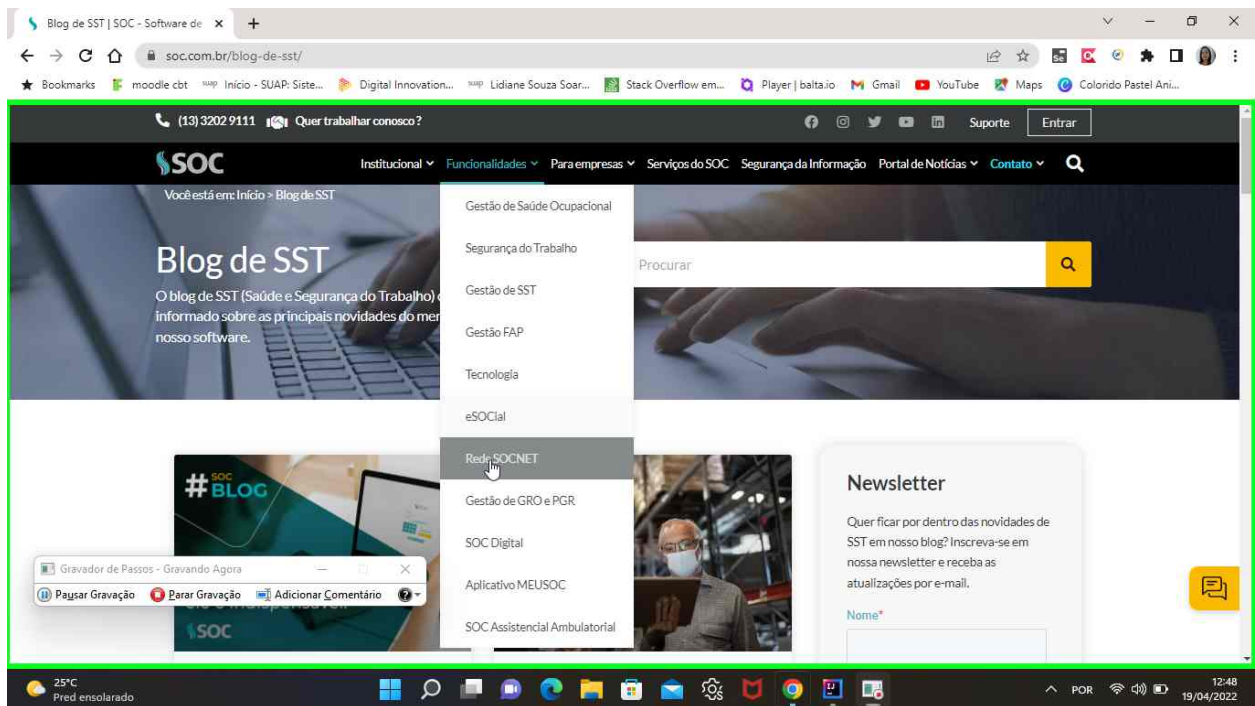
Blog de SST | SOC - Software de ×
+

soc.com.br/blog-de-sst/

Bookmarks
moodle cbt
Início - SUAP: Siste...
Digital Innovation...
Lidiane Souza Soar...
Stack Overflow em...
Player | balta.io
Gmail
YouTube
Maps
Colorido Pastel Ani...

(13) 3202 9111
Quer trabalhar conosco?
Suporte
Entrar

SOC
Institucional
Funcionalidades
Para empresas
Serviços do SOC
Segurança da Informação
Portal de Notícias
Contato

Você está em: Início > Blog de SST

Blog de SST

O blog de SST (Saúde e Segurança do Trabalho) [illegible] informado sobre as principais novidades do mer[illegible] nosso software.

Procurar

Gestão de Saúde Ocupacional
Segurança do Trabalho
Gestão de SST
Gestão FAP
Tecnologia
eSOCial
Rede SOCNET
Gestão de GRO e PGR
SOC Digital
Aplicativo MEUSOC
SOC Assistencial Ambulatorial

#SOC BLOG

SOC

Newsletter

Quer ficar por dentro das novidades de SST em nosso blog? Inscreva-se em nossa newsletter e receba as atualizações por e-mail.

Nome*

Gravador de Passos - Gravando Agora
Pausar Gravação
Parar Gravação
Adicionar Comentário

25°C
Pred ensolarado

POR
12:48
19/04/2022